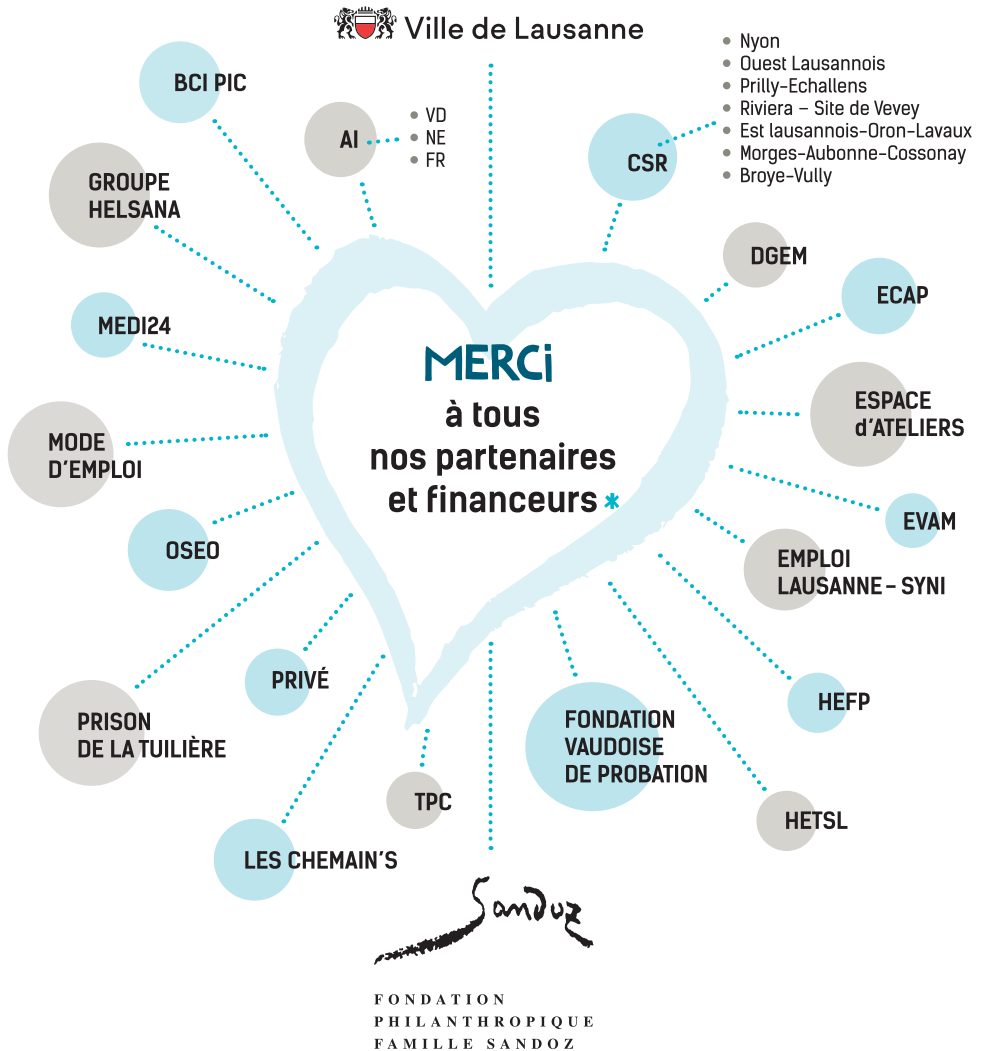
Ville de Lausanne

BCI PIC

AI
- VD
- NE
- FR

CSR
- Nyon
- Ouest Lausannois
- Prilly-Echallens
- Riviera – Site de Vevey
- Est lausannois-Oron-Lavaux
- Morges-Aubonne-Cossonay
- Broye-Vully

GROUPE HELSANA

DGEM

ECAP

MEDI24

MERCi
à tous nos partenaires et financeurs *

ESPACE d'ATELIERS

MODE D'EMPLOI

EVAM

OSEO

EMPLOI LAUSANNE – SYNI

PRIVÉ

HEFP

PRISON DE LA TUILIÈRE

FONDATION VAUDOISE DE PROBATION

TPC

HETSL

LES CHEMAIN'S

Sandoz

FONDATION
PHILANTHROPIQUE
FAMILLE SANDOZ